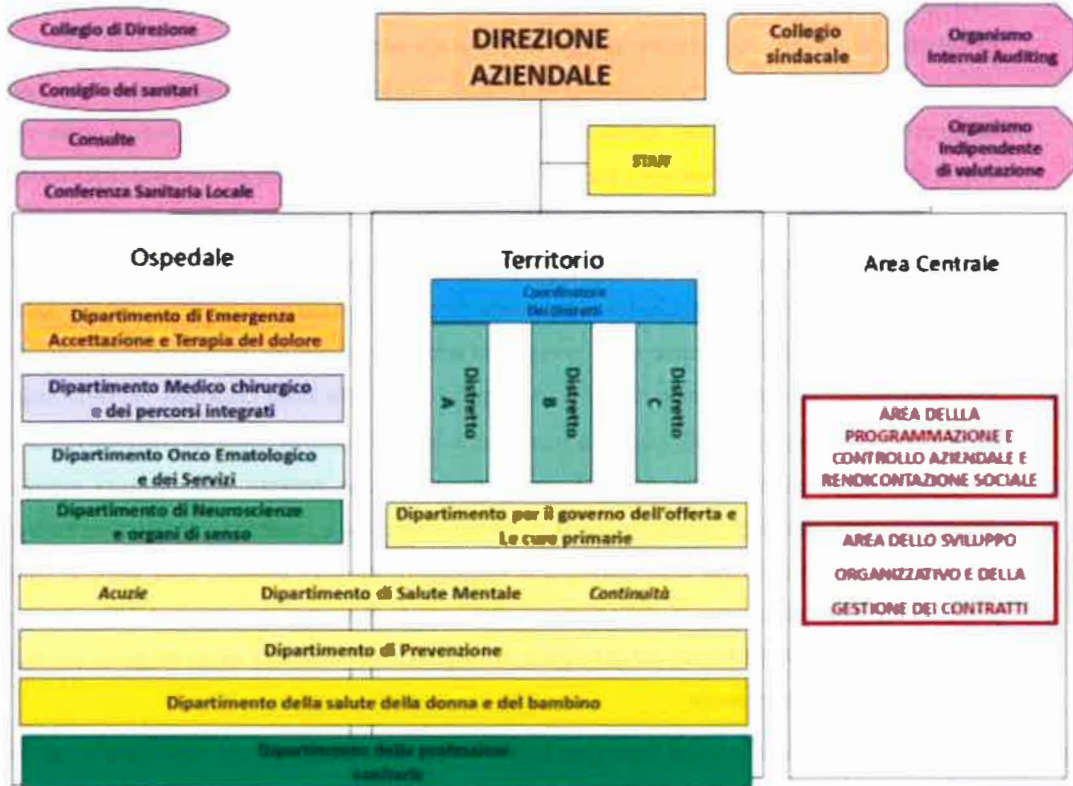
Collegio di Direzione

Consiglio dei sanitari

Consulte

Conferenza Sanitaria Locale

DIREZIONE AZIENDALE

Collegio sindacale

Organismo Internal Auditing

STAFF

Organismo Indipendente di valutazione

Ospedale

Dipartimento di Emergenza Accettazione e Terapia del dolore

Dipartimento Medico chirurgico e dei percorsi integrati

Dipartimento Onco Ematologico e dei Servizi

Dipartimento di Neuroscienze e organi di senso

Territorio

Coordinatore Dei Distretti

Distretto A

Distretto B

Distretto C

Dipartimento per il governo dell'offerta e Le cure primarie

Area Centrale

AREA DELLLA PROGRAMMAZIONE E CONTROLLO AZIENDALE E RENDICONTAZIONE SOCIALE

AREA DELLO SVILUPPO ORGANIZZATIVO E DELLA GESTIONE DEI CONTRATTI

Acuzie Dipartimento di Salute Mentale Continuità

Dipartimento di Prevenzione

Dipartimento della salute della donna e del bambino

Dipartimento delle professioni sanitarie